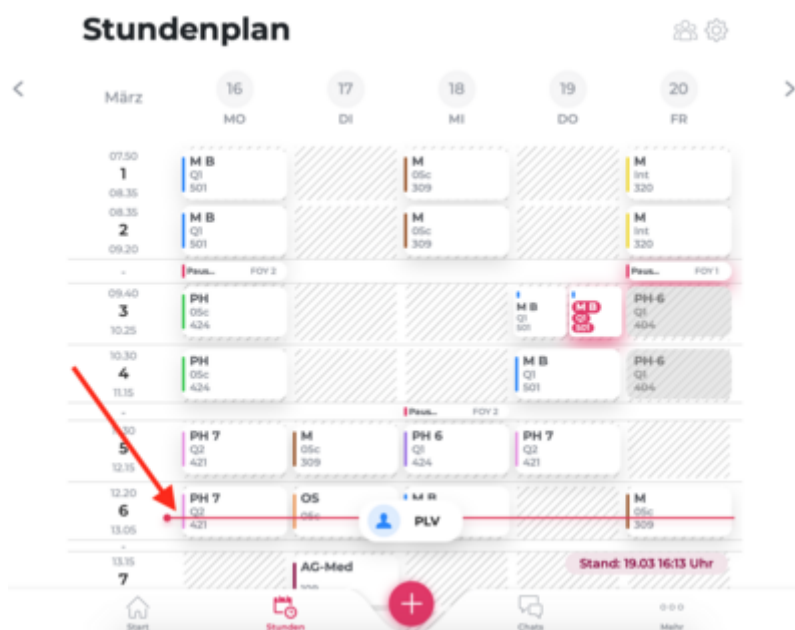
Stundenplan

März

16 MO
17 DI
18 MI
19 DO
20 FR

07.50
1
08.35

08.35
2
09.20

-

09.40
3
10.25

10.30
4
11.15

-

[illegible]10
5
12.15

12.20
6
13.05

-

13.15
7

M B
Q1
501

M B
Q1
501

Paus... FOY 2

PH
05c
424

PH
05c
424

PH 7
Q2
421

PH 7
Q2
421

M
05c
309

OS
05c

AG-Med
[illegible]

M
05c
309

M
05c
309

Paus... FOY 2

PH 6
Q1
424

M B

M B
Q1
501

M B
Q1
501

M B
Q1
501

PH 7
Q2
421

M
Int
320

M
Int
320

Paus... FOY 1

PH-6
Q1
404

PH-6
Q1
404

M
05c
309

PLV

Stand: 19.03 16:13 Uhr

Start
Stunden
Chats
Mehr